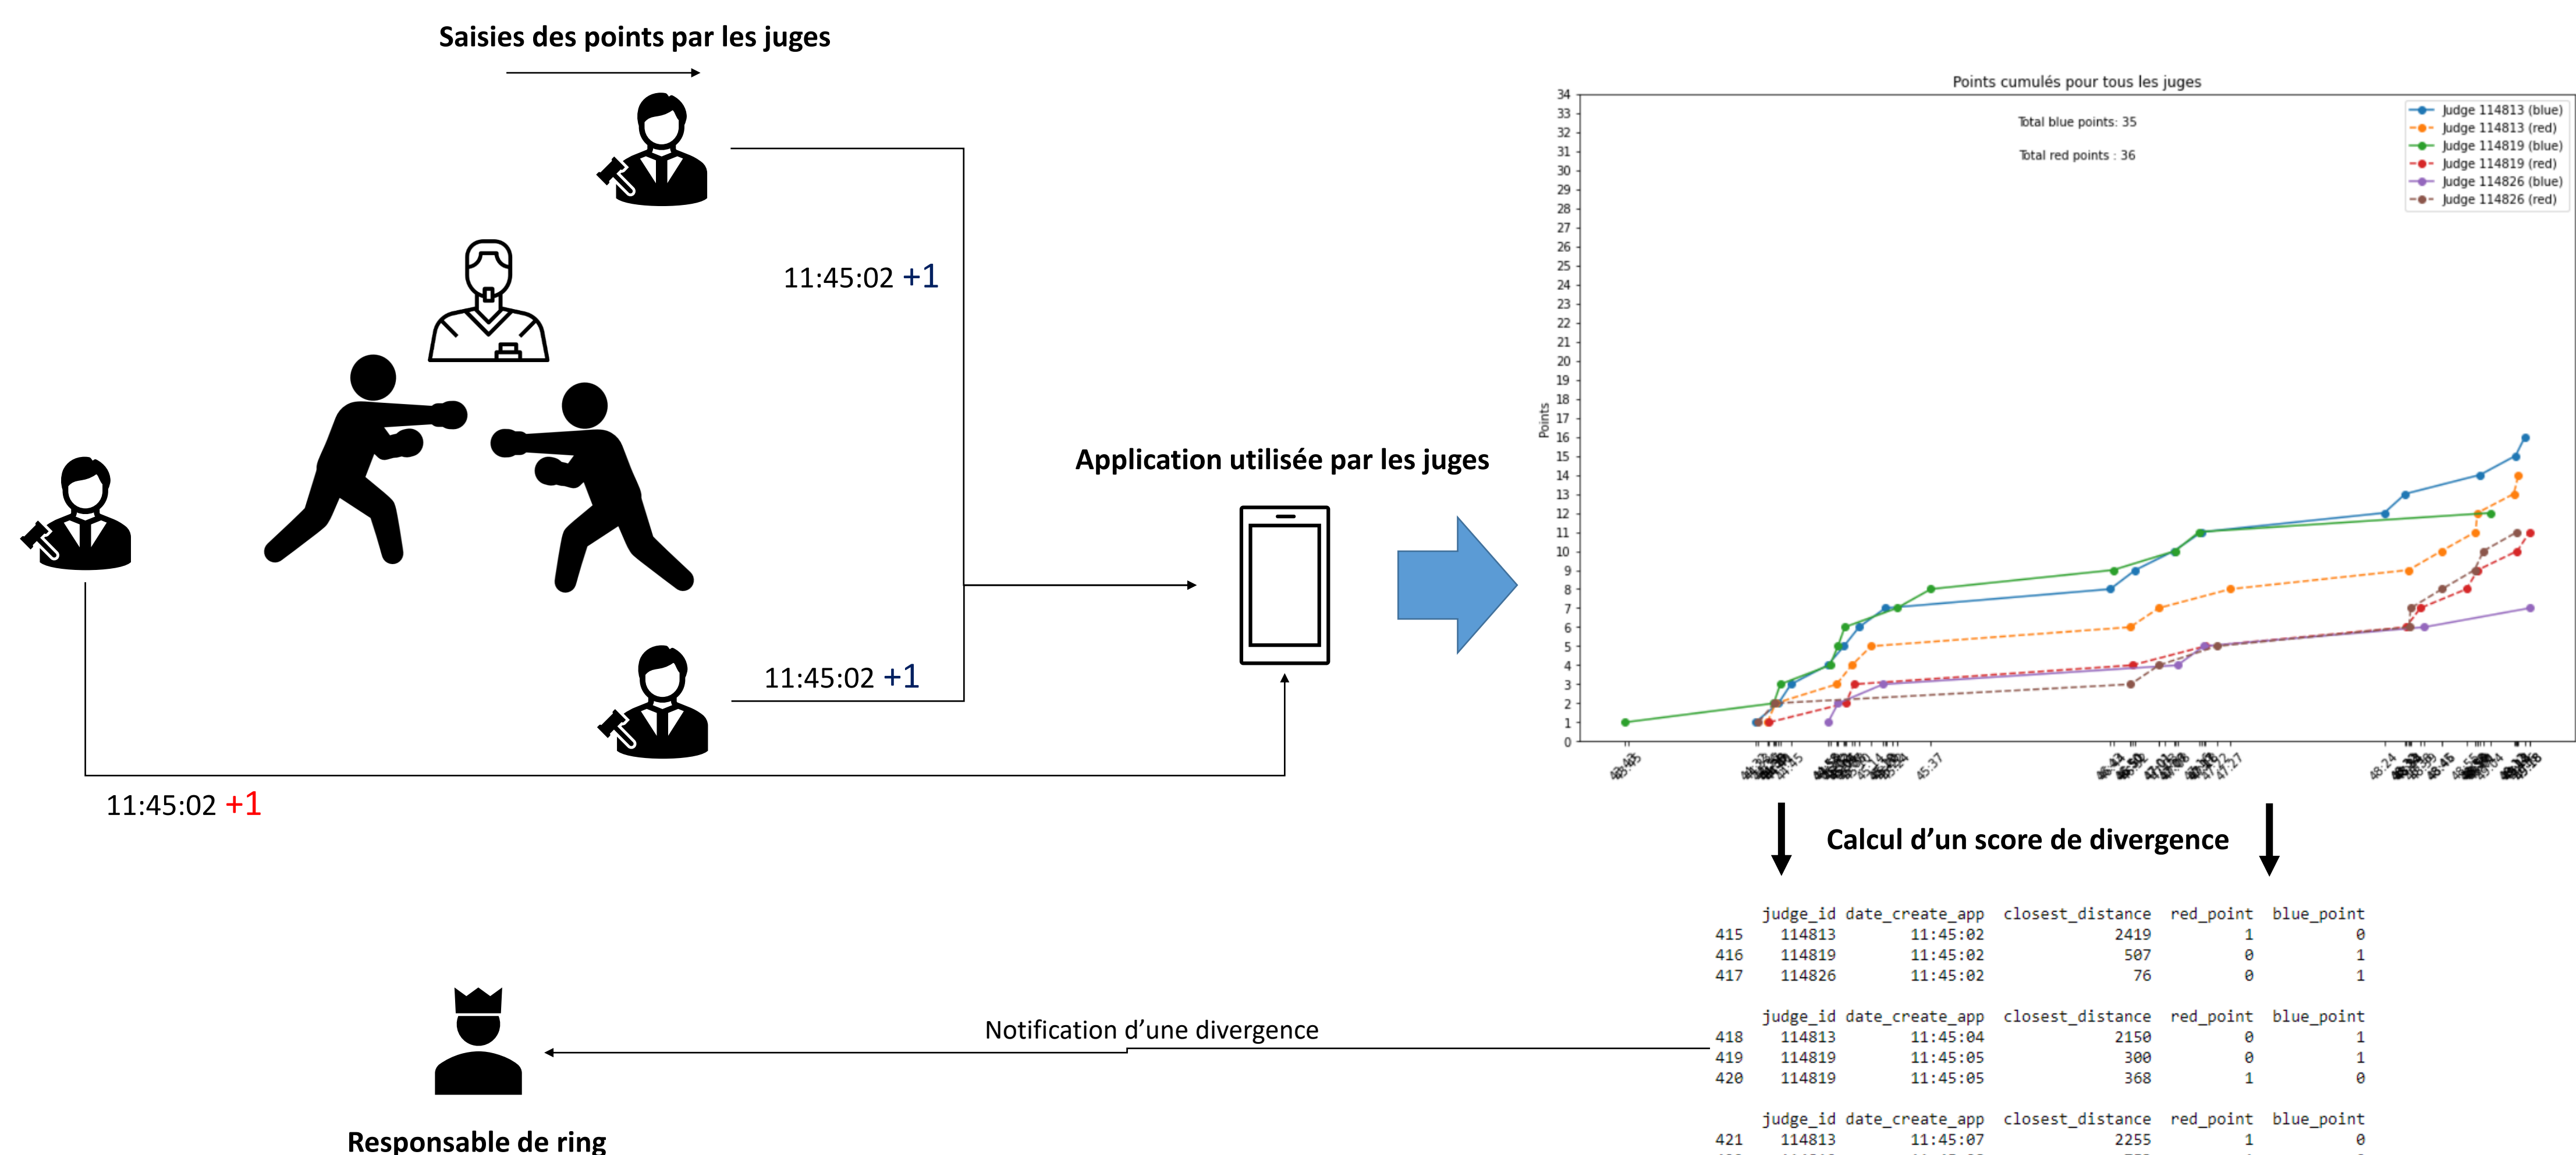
Saisies des points par les juges

11:45:02 +1

11:45:02 +1

11:45:02 +1

Application utilisée par les juges

Points cumulés pour tous les juges

Total blue points: 35

Total red points : 36

Judge 114813 (blue)
Judge 114813 (red)
Judge 114819 (blue)
Judge 114819 (red)
Judge 114826 (blue)
Judge 114826 (red)

Points

34 33 32 31 30 29 28 27 26 25 24 23 22 21 20 19 18 17 16 15 14 13 12 11 10 9 8 7 6 5 4 3 2 1 0

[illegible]

Calcul d'un score de divergence

| | judge_id | date_create_app | closest_distance | red_point | blue_point |
|---|---|---|---|---|---|
| 415 | 114813 | 11:45:02 | 2419 | 1 | 0 |
| 416 | 114819 | 11:45:02 | 507 | 0 | 1 |
| 417 | 114826 | 11:45:02 | 76 | 0 | 1 |

| | judge_id | date_create_app | closest_distance | red_point | blue_point |
|---|---|---|---|---|---|
| 418 | 114813 | 11:45:04 | 2150 | 0 | 1 |
| 419 | 114819 | 11:45:05 | 300 | 0 | 1 |
| 420 | 114819 | 11:45:05 | 368 | 1 | 0 |

| | judge_id | date_create_app | closest_distance | red_point | blue_point |
|---|---|---|---|---|---|
| 421 | 114813 | 11:45:07 | 2255 | 1 | 0 |

Notification d'une divergence

Responsable de ring